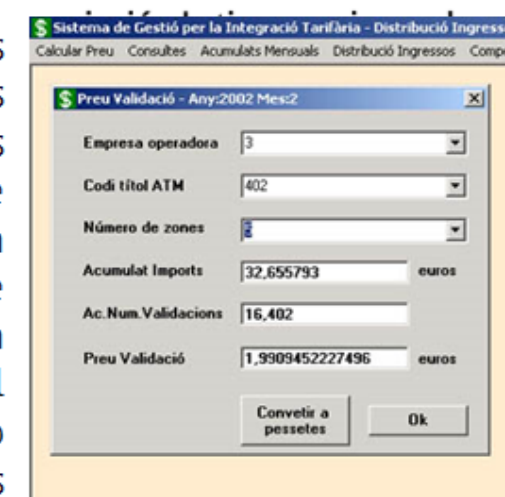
Sistema de Gestió per la Integració Tarifària - Distribució Ingress

Calcular Preu Consultes Acumulats Mensuals Distribució Ingressos Comp

Preu Validació - Any:2002 Mes:2

Empresa operadora 3

Codi títol ATM 402

Número de zones 2

Acumulat Imports 32,655793 euros

Ac.Num.Validacions 16,402

Preu Validació 1,9909452227496 euros

Convetir a pessetes

Ok